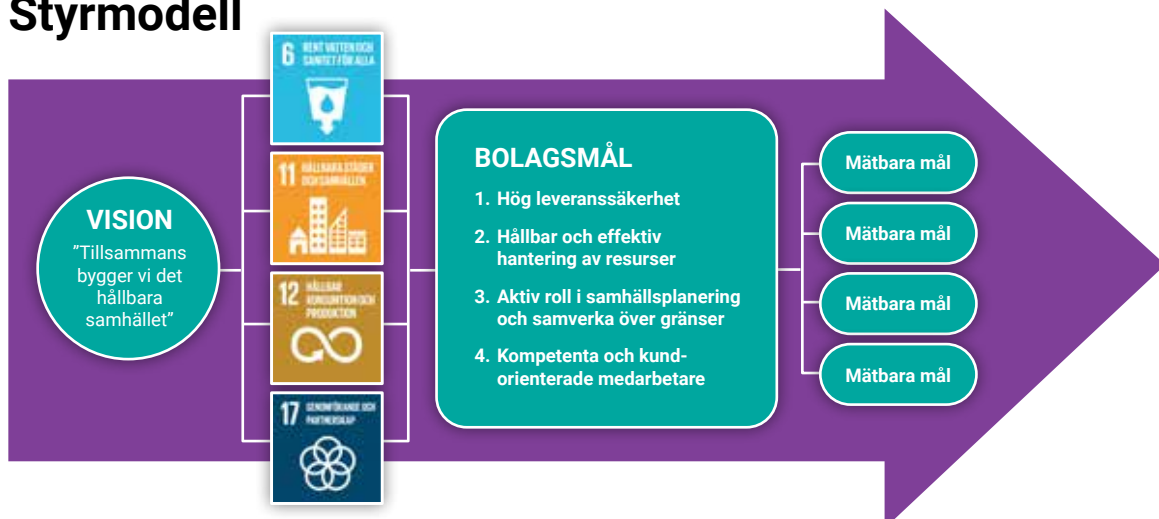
Styrmodell

VISION
”Tillsammans bygger vi det hållbara samhället”

6 RENT VATTEN OCH SANITET FÖR ALLA

11 HÅLLBARA STÄDER OCH SAMHÄLLEN

12 HÅLLBAR KONSUMTION OCH PRODUKTION

17 GENOMFÖRANDE OCH PARTNERSKAP

BOLAGSMÅL
1. Hög leveranssäkerhet
2. Hållbar och effektiv hantering av resurser
3. Aktiv roll i samhällsplanering och samverka över gränser
4. Kompetenta och kundorienterade medarbetare

Mätbara mål
Mätbara mål
Mätbara mål
Mätbara mål